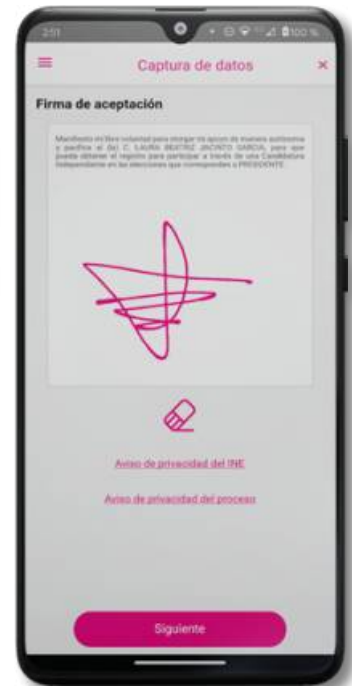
2:11

100%

Captura de datos

×

Firma de aceptación

Manifiesto mi libre voluntad para otorgar mi apoyo de manera autónoma y pacífica al (la) C. LAURA BEATRIZ JACINTO GARCIA, para que pueda obtener el registro para participar a través de una Candidatura Independiente en las elecciones que corresponden a PRESIDENTE.

Aviso de privacidad del INE

Aviso de privacidad del proceso

Siguiente